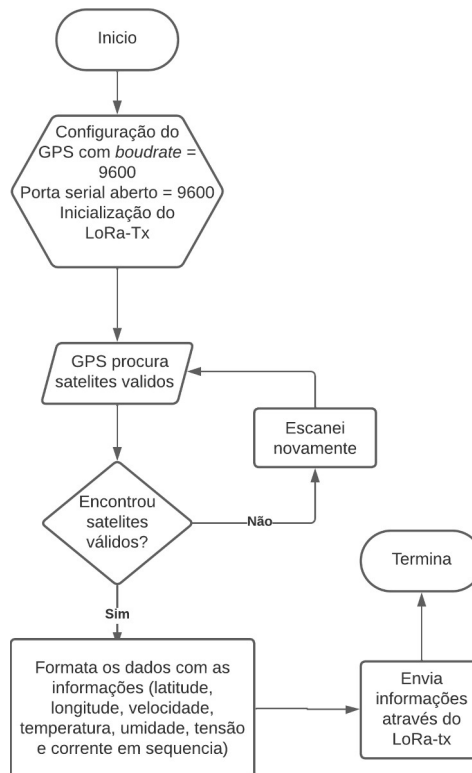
Inicio

Configuração do GPS com *boudrate* = 9600
Porta serial aberto = 9600
Inicialização do LoRa-Tx

GPS procura satelites validos

Escanei novamente

Encontrou satelites válidos?

Não

Sim

Termina

Formata os dados com as informações (latitude, longitude, velocidade, temperatura, umidade, tensão e corrente em sequencia)

Envia informações através do LoRa-tx